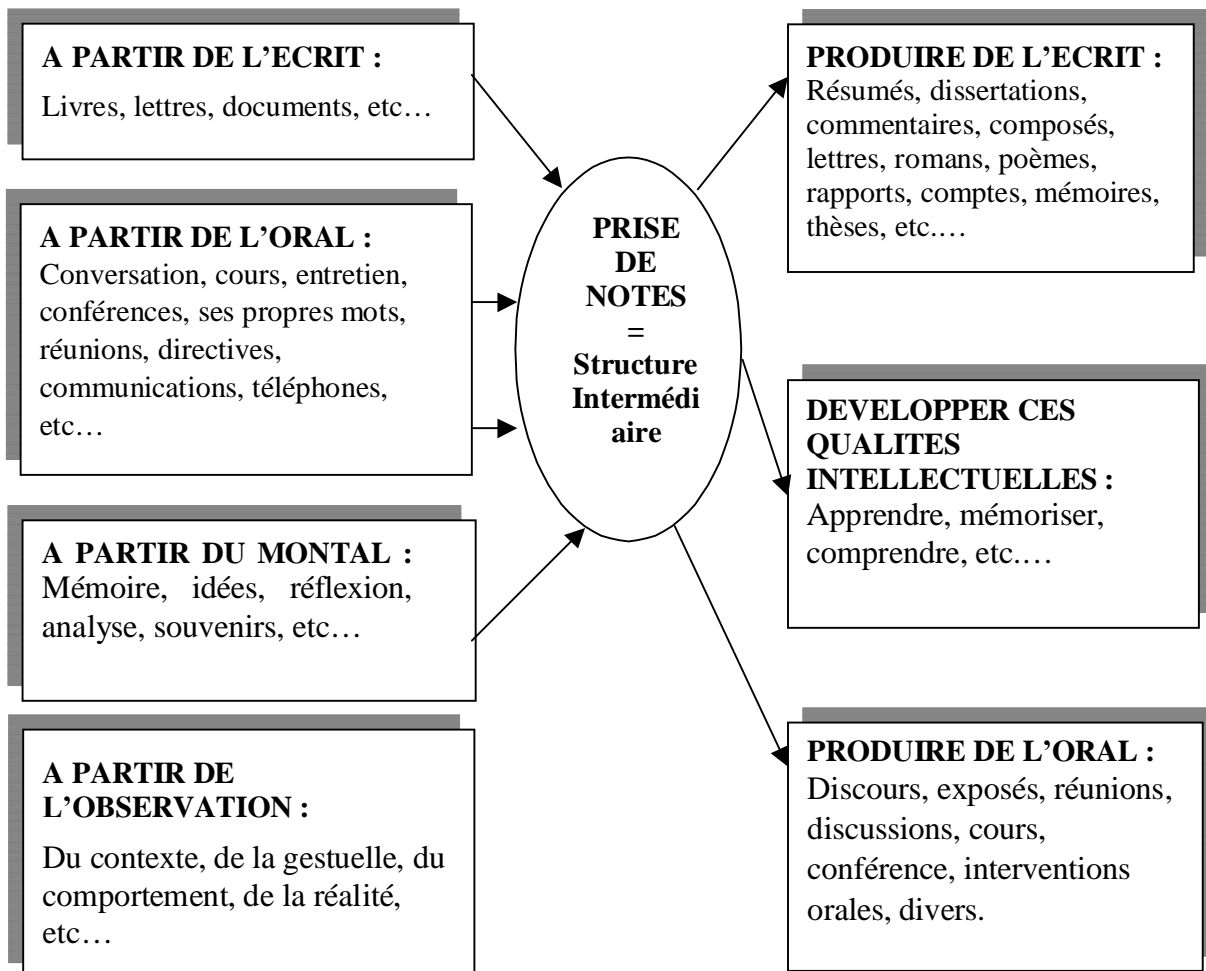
A PARTIR DE L'ECRIT :

Livres, lettres, documents, etc…

A PARTIR DE L'ORAL :
Conversation, cours, entretien, conférences, ses propres mots, réunions, directives, communications, téléphones, etc…

A PARTIR DU MONTAL :
Mémoire, idées, réflexion, analyse, souvenirs, etc…

A PARTIR DE L'OBSERVATION :

Du contexte, de la gestuelle, du comportement, de la réalité, etc…

PRISE DE NOTES = Structure Intermédiaire

PRODUIRE DE L'ECRIT :
Résumés, dissertations, commentaires, composés, lettres, romans, poèmes, rapports, comptes, mémoires, thèses, etc.…

DEVELOPPER CES QUALITES INTELLECTUELLES :
Apprendre, mémoriser, comprendre, etc.…

PRODUIRE DE L'ORAL :
Discours, exposés, réunions, discussions, cours, conférence, interventions orales, divers.